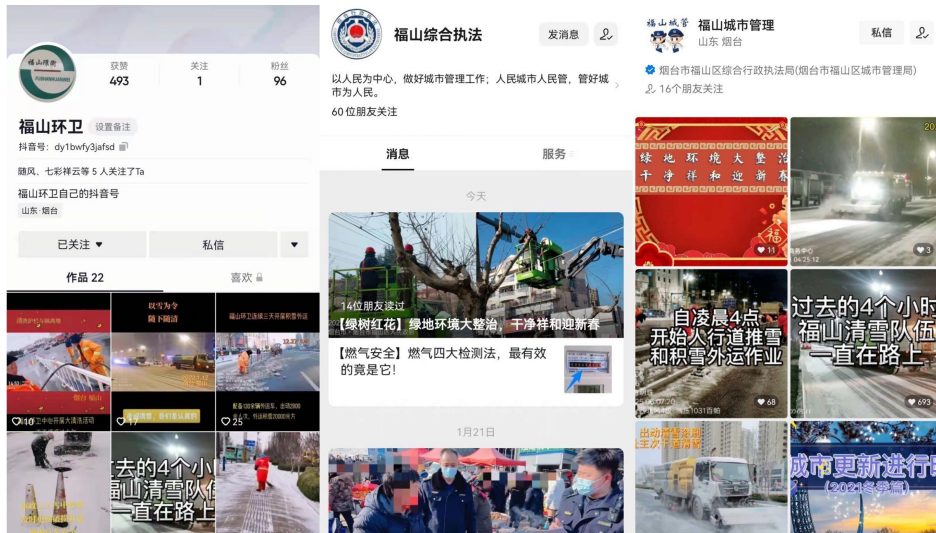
获赞 493
关注 1
粉丝 96

福山环卫 设置备注
抖音号: dy1bwfy3jafsd
随风、七彩祥云等 5 人关注了Ta
福山环卫自己的抖音号
山东·烟台
已关注
私信
作品 22
喜欢

以雪为令
闻令而动
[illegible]
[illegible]
16
17
25
去的4个小
福山清雪队伍
一直在路上

福山综合执法
发消息
以人民为中心，做好城市管理工作；人民城市人民管，管好城市为人民。
60 位朋友关注
消息
服务
今天
14位朋友读过
【绿树红花】绿地环境大整治，干净祥和迎新春
【燃气安全】燃气四大检测法，最有效的竟是它！
1月21日

福山城市管理
山东 烟台
私信
烟台市福山区综合行政执法局(烟台市福山区城市管理局)
16个朋友关注
绿地环境大整治
干净祥和迎新春
11
3
自凌晨4点
开始人行道推雪
和积雪外运作业
68
过去的4个小时
福山清雪队伍
一直在路上
693
城市更新进行时
(2021冬季篇)